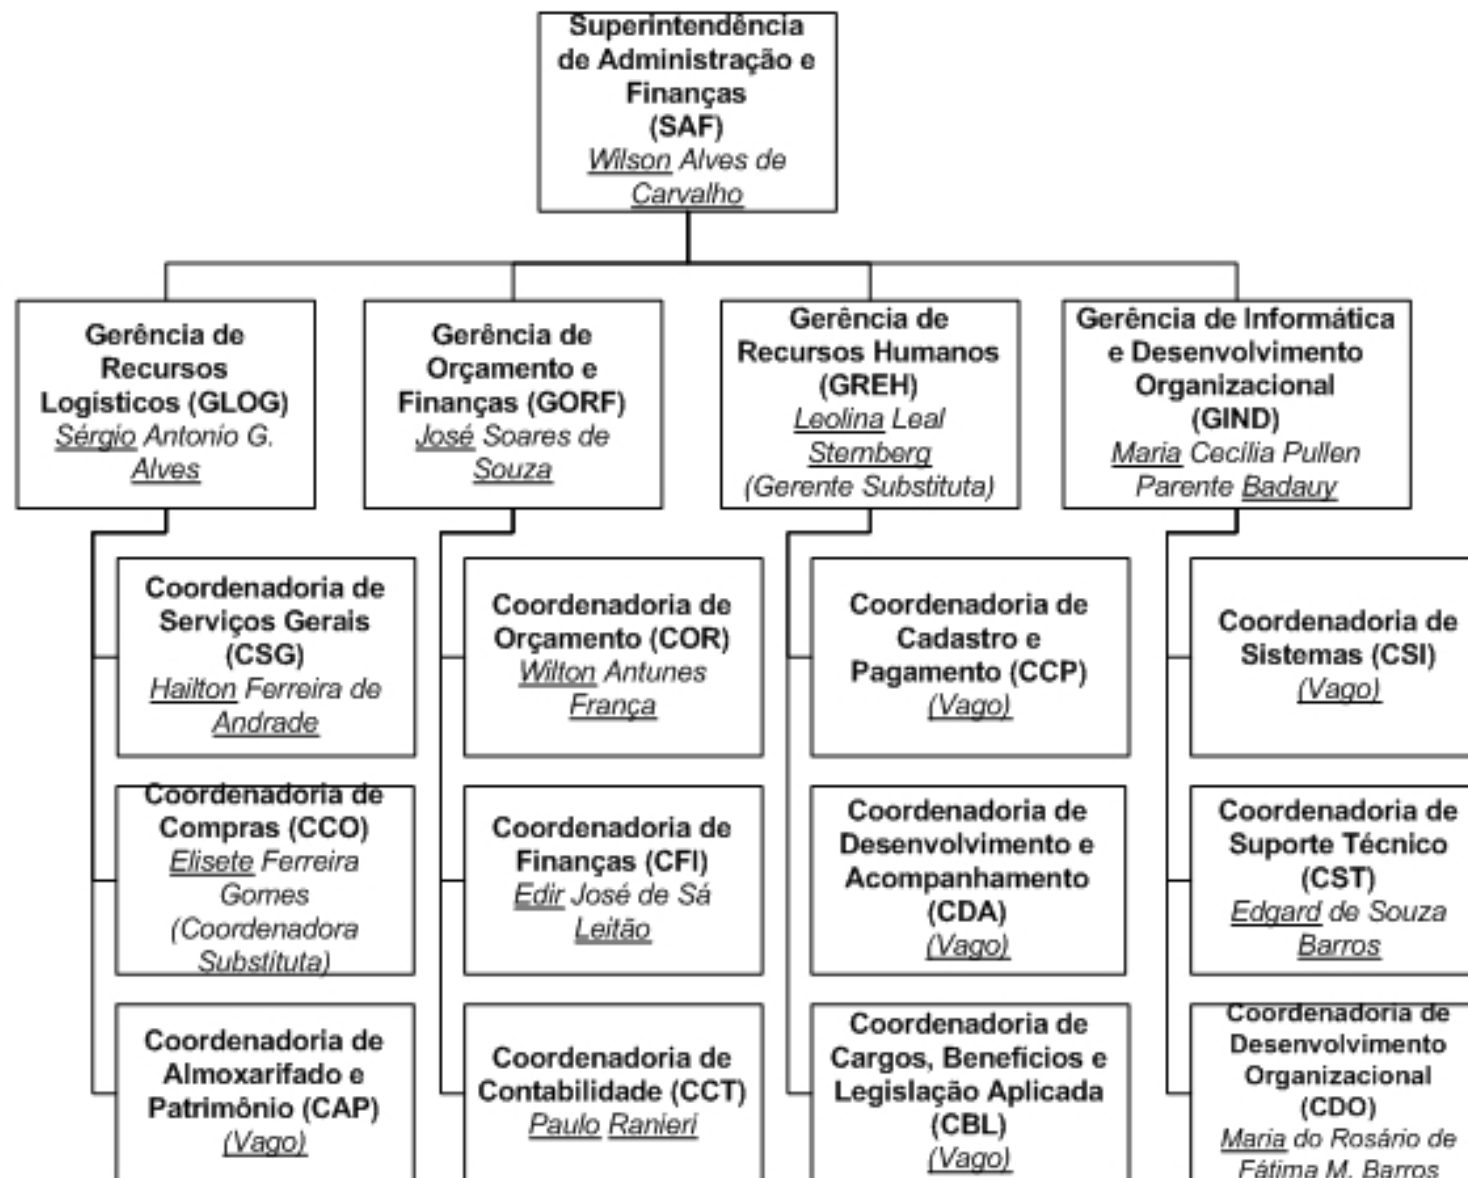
Superintendência de Administração e Finanças (SAF)
Wilson Alves de Carvalho

Gerência de Recursos Logisticos (GLOG)
Sérgio Antonio G. Alves

Coordenadoria de Serviços Gerais (CSG)
Hailton Ferreira de Andrade

Coordenadoria de Compras (CCO)
Elisete Ferreira Gomes (Coordenadora Substituta)

Coordenadoria de Almoxarifado e Patrimônio (CAP)
(Vago)

Gerência de Orçamento e Finanças (GORF)
José Soares de Souza

Coordenadoria de Orçamento (COR)
Wilton Antunes França

Coordenadoria de Finanças (CFI)
Edir José de Sá Leitão

Coordenadoria de Contabilidade (CCT)
Paulo Ranieri

Gerência de Recursos Humanos (GREH)
Leolina Leal Sternberg (Gerente Substituta)

Coordenadoria de Cadastro e Pagamento (CCP)
(Vago)

Coordenadoria de Desenvolvimento e Acompanhamento (CDA)
(Vago)

Coordenadoria de Cargos, Beneficios e Legislação Aplicada (CBL)
(Vago)

Gerência de Informática e Desenvolvimento Organizacional (GIND)
Maria Cecília Pullen Parente Badauy

Coordenadoria de Sistemas (CSI)
(Vago)

Coordenadoria de Suporte Técnico (CST)
Edgard de Souza Barros

Coordenadoria de Desenvolvimento Organizacional (CDO)
Maria do Rosário de Fátima M. Barros